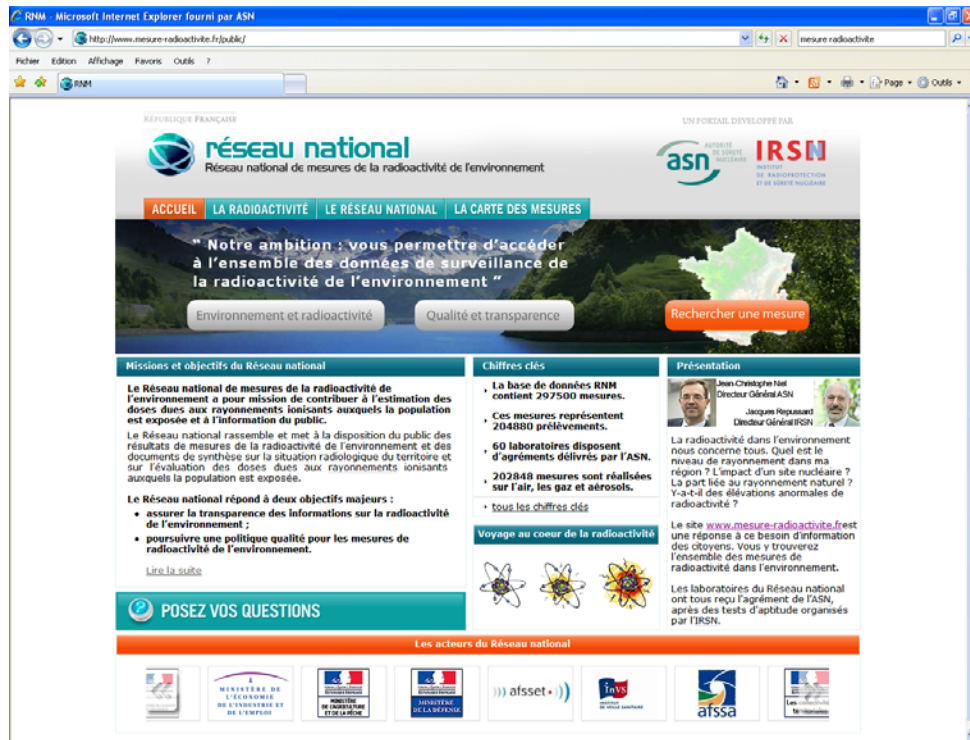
RNM - Microsoft Internet Explorer fourni par ASN

http://www.mesure-radioactivite.fr/public/

mesure radioactivite

Fichier Edition Affichage Favoris Outils ?

RNM

Page • Outils •

RÉPUBLIQUE FRANÇAISE

UN PORTAIL DÉVELOPPÉ PAR

réseau national
Réseau national de mesures de la radioactivité de l'environnement

asn AUTORITÉ DE SÛRETÉ NUCLÉAIRE

IRSN INSTITUT DE RADIOPROTECTION ET DE SÛRETÉ NUCLÉAIRE

ACCUEIL | LA RADIOACTIVITÉ | LE RÉSEAU NATIONAL | LA CARTE DES MESURES

" Notre ambition : vous permettre d'accéder à l'ensemble des données de surveillance de la radioactivité de l'environnement "

Environnement et radioactivité

Qualité et transparence

Rechercher une mesure

Missions et objectifs du Réseau national

Le Réseau national de mesures de la radioactivité de l'environnement a pour mission de contribuer à l'estimation des doses dues aux rayonnements ionisants auxquels la population est exposée et à l'information du public.

Le Réseau national rassemble et met à la disposition du public des résultats de mesures de la radioactivité de l'environnement et des documents de synthèse sur la situation radiologique du territoire et sur l'évaluation des doses dues aux rayonnements ionisants auxquels la population est exposée.

Le Réseau national répond à deux objectifs majeurs :

• assurer la transparence des informations sur la radioactivité de l'environnement ;
• poursuivre une politique qualité pour les mesures de radioactivité de l'environnement.

Lire la suite

POSEZ VOS QUESTIONS

Chiffres clés

• La base de données RNM contient 297500 mesures.
• Ces mesures représentent 204880 prélèvements.
• 60 laboratoires disposent d'agréments délivrés par l'ASN.
• 202848 mesures sont réalisées sur l'air, les gaz et aérosols.

• tous les chiffres clés

Voyage au coeur de la radioactivité

Présentation

Jean-Christophe Niel
Directeur Général ASN

Jacques Repussard
Directeur Général IRSN

La radioactivité dans l'environnement nous concerne tous. Quel est le niveau de rayonnement dans ma région ? L'impact d'un site nucléaire ? La part liée au rayonnement naturel ? Y-a-t-il des élévations anormales de radioactivité ?

Le site www.mesure-radioactivite.frest une réponse à ce besoin d'information des citoyens. Vous y trouverez l'ensemble des mesures de radioactivité dans l'environnement.

Les laboratoires du Réseau national ont tous reçu l'agrément de l'ASN, après des tests d'aptitude organisés par l'IRSN.

Les acteurs du Réseau national

MINISTÈRE DE L'ÉCONOMIE DE L'INDUSTRIE ET DE L'EMPLOI

MINISTÈRE DE L'AGRICULTURE ET DE LA PÊCHE

MINISTÈRE DE LA DÉFENSE

afsset

InVS

afssa

Les sites